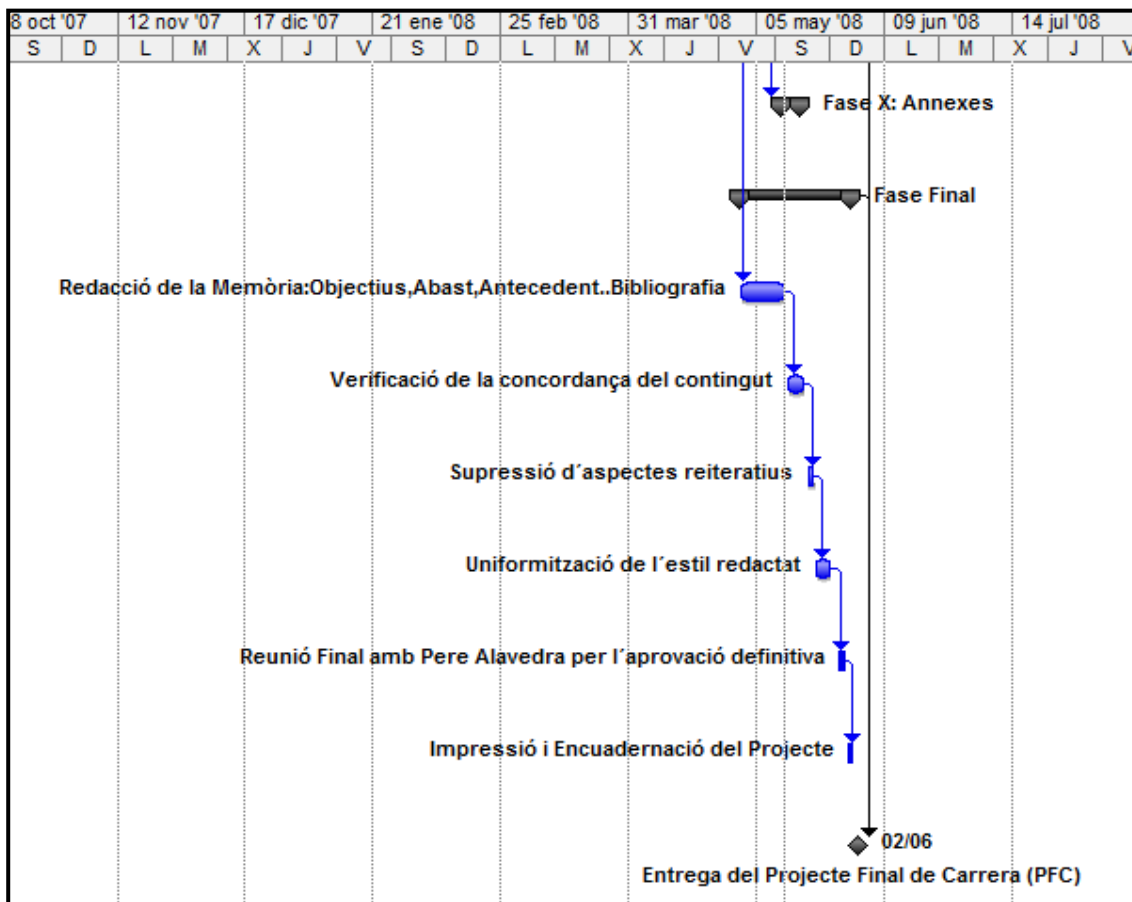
| 8 oct '07 | | 12 nov '07 | | 17 dic '07 | | | 21 ene '08 | | 25 feb '08 | | 31 mar '08 | | | 05 may '08 | | 09 jun '08 | | 14 jul '08 | | |
|---|---|---|---|---|---|---|---|---|---|---|---|---|---|---|---|---|---|---|---|---|
| S | D | L | M | X | J | V | S | D | L | M | X | J | V | S | D | L | M | X | J | V |

Fase X: Annexes

Fase Final

Redacció de la Memòria:Objectius,Abast,Antecedent..Bibliografia

Verificació de la concordança del contingut

Supressió d´aspectes reiteratius

Uniformització de l´estil redactat

Reunió Final amb Pere Alavedra per l´aprovació definitiva

Impressió i Encuadernació del Projecte

02/06

Entrega del Projecte Final de Carrera (PFC)